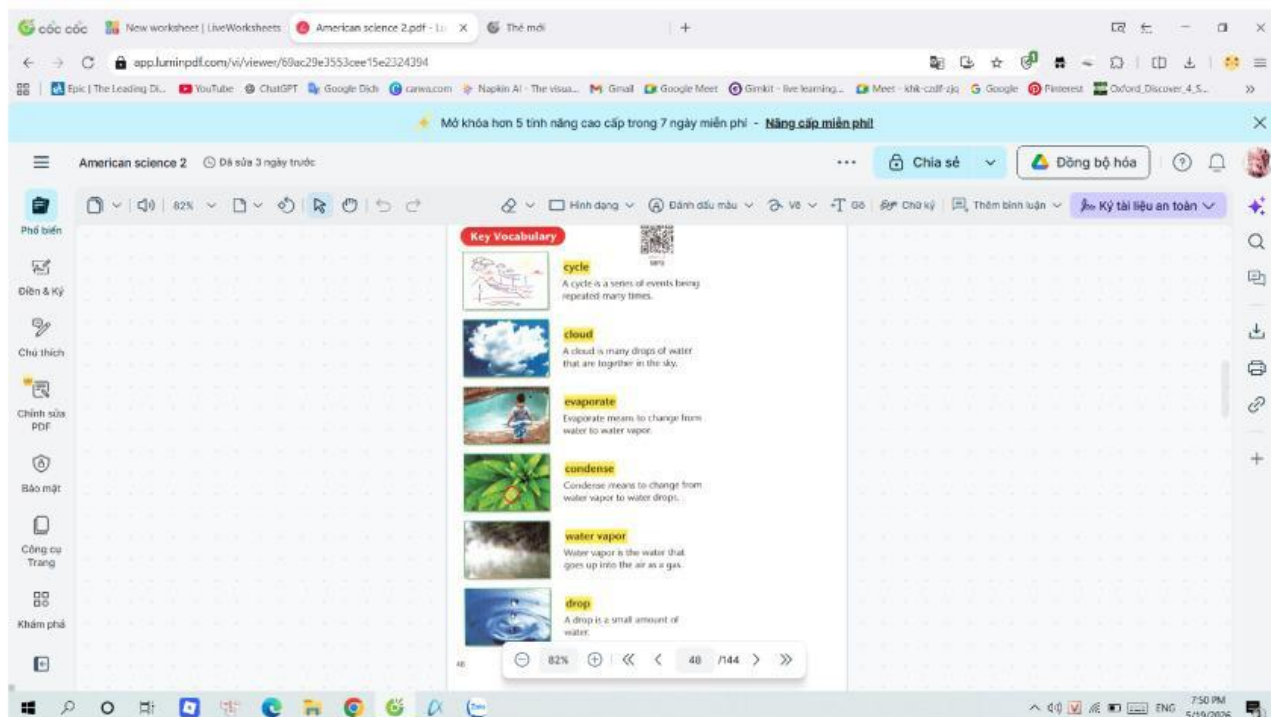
cốc cốc | New worksheet | LiveWorksheets | American science 2.pdf - Lu | Thẻ mới

app.luminpdf.com/vi/viewer/69ac29e3553cee15e2324394

Epic | The Leading Di... YouTube ChatGPT Google Dịch canva.com Napkin AI - The visua... Gmail Google Meet Gimkit - live learning... Meet - khk-czdf-zjq Google Pinterest Oxford_Discover_4_S...

Mở khóa hơn 5 tính năng cao cấp trong 7 ngày miễn phí - Nâng cấp miễn phí!

American science 2 Đã sửa 3 ngày trước

Chia sẻ | Đồng bộ hóa

82% | Hình dạng | Đánh dấu màu | Vẽ | Gõ | Chữ ký | Thêm bình luận | Ký tài liệu an toàn

Phổ biến
Điền & Ký
Chú thích
Chỉnh sửa PDF
Bảo mật
Công cụ Trang
Khám phá

Key Vocabulary

cycle
A cycle is a series of events being repeated many times.

cloud
A cloud is many drops of water that are together in the sky.

evaporate
Evaporate means to change from water to water vapor.

condense
Condense means to change from water vapor to water drops.

water vapor
Water vapor is the water that goes up into the air as a gas.

drop
A drop is a small amount of water.

46

82% | 48 /144

ENG 7:50 PM 5/19/2026